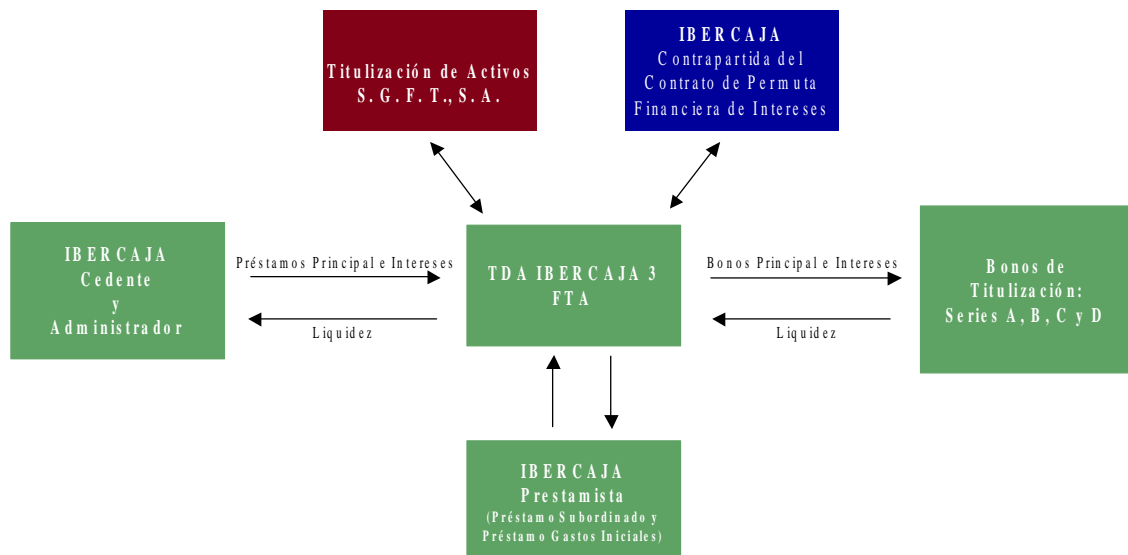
Titulización de Activos
S.G.F.T., S.A.

IBERCAJA
Contrapartida del
Contrato de Permuta
Financiera de Intereses

IBERCAJA
Cedente
y
Administrador

Préstamos Principal e Intereses

Liquidez

TDA IBERCAJA 3
FTA

Bonos Principal e Intereses

Liquidez

Bonos de
Titulización:
Series A, B, C y D

IBERCAJA
Prestamista
(Préstamo Subordinado y
Préstamo Gastos Iniciales)